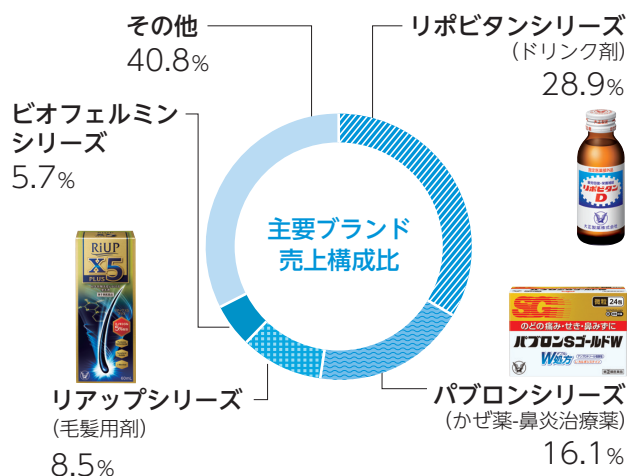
その他
40.8%

リポビタンシリーズ
（ドリンク剤）
28.9%

ビオフェルミン
シリーズ
5.7%

主要ブランド
売上構成比

RiUP
X5
PLUS

リポビタンD

パブロンSゴールドW

リアップシリーズ
（毛髪用剤）
8.5%

パブロンシリーズ
（かぜ薬-鼻炎治療薬）
16.1%